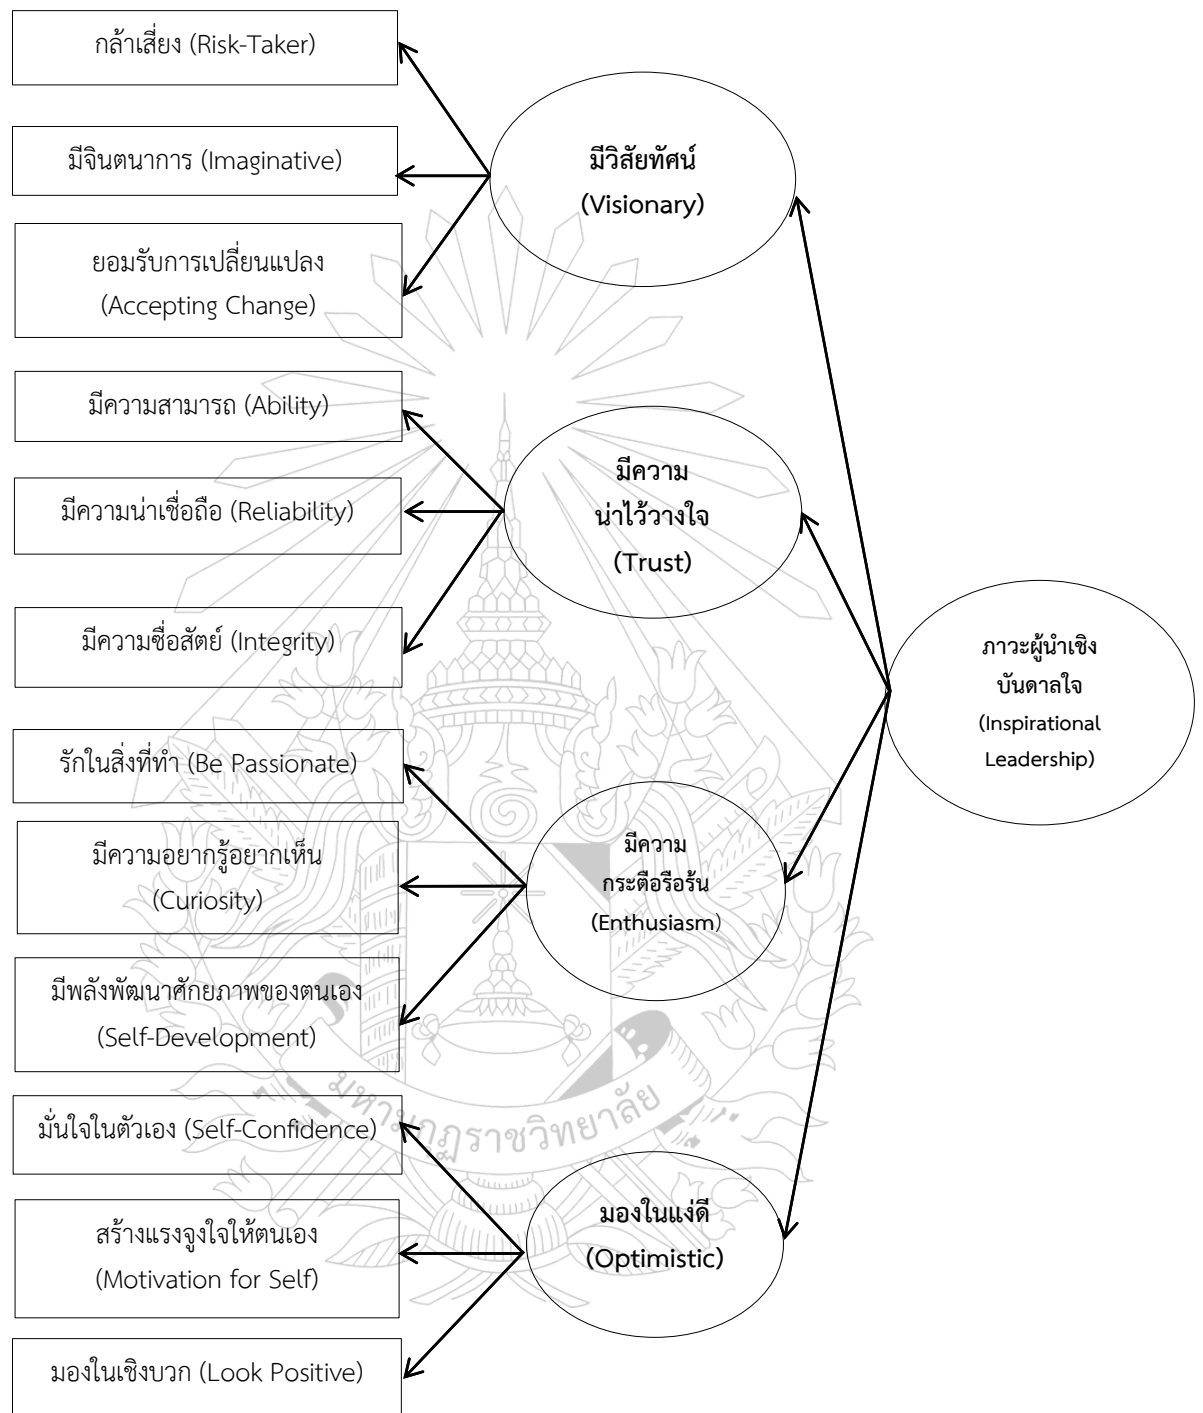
กล้าเสี่ยง (Risk-Taker)

มีจินตนาการ (Imaginative)

ยอมรับการเปลี่ยนแปลง (Accepting Change)

มีวิสัยทัศน์ (Visionary)

มีความสามารถ (Ability)

มีความน่าเชื่อถือ (Reliability)

มีความซื่อสัตย์ (Integrity)

มีความน่าไว้วางใจ (Trust)

ภาวะผู้นำเชิงบันดาลใจ (Inspirational Leadership)

รักในสิ่งที่ทำ (Be Passionate)

มีความอยากรู้อยากเห็น (Curiosity)

มีพลังพัฒนาศักยภาพของตนเอง (Self-Development)

มีความกระตือรือร้น (Enthusiasm)

มั่นใจในตัวเอง (Self-Confidence)

สร้างแรงจูงใจให้ตนเอง (Motivation for Self)

มองในเชิงบวก (Look Positive)

มองในแง่ดี (Optimistic)

มหาวิทยาลัยราชภัฏ